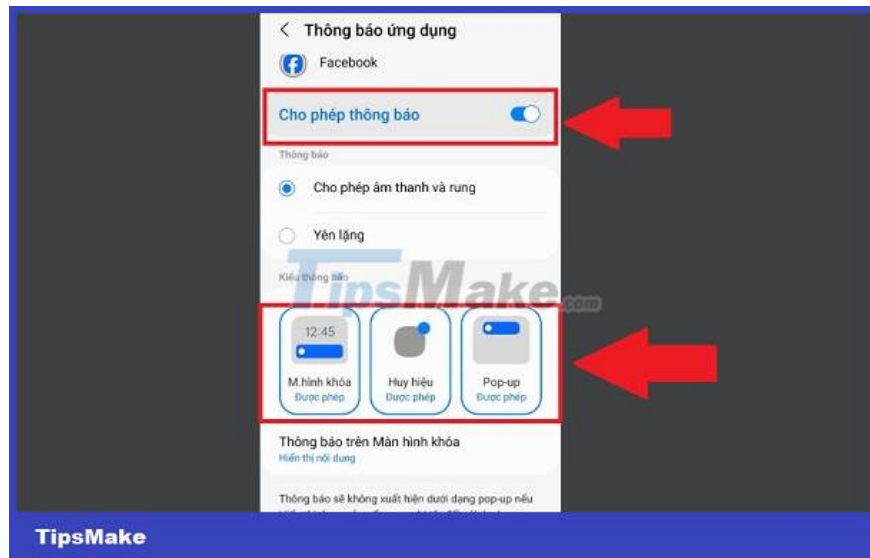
< Thông báo ứng dụng

Facebook

Cho phép thông báo

Thông báo

Cho phép âm thanh và rung

Yên lặng

Kiểu thông báo

TipsMake.com

12:45

M.hình khóa
Được phép

Huy hiệu
Được phép

Pop-up
Được phép

Thông báo trên Màn hình khóa
Hiển thị nội dung

Thông báo sẽ không xuất hiện dưới dạng pop-up nếu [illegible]

TipsMake